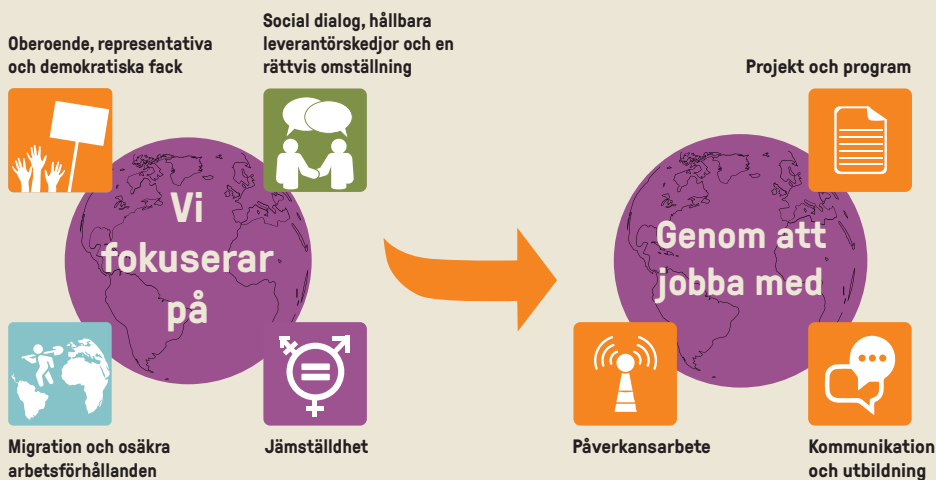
Oberoende, representativa och demokratiska fack

Social dialog, hållbara leverantörskedjor och en rättvis omställning

Vi fokuserar på

Migration och osäkra arbetsförhållanden

Jämställdhet

Projekt och program

Genom att jobba med

Påverkansarbete

Kommunikation och utbildning